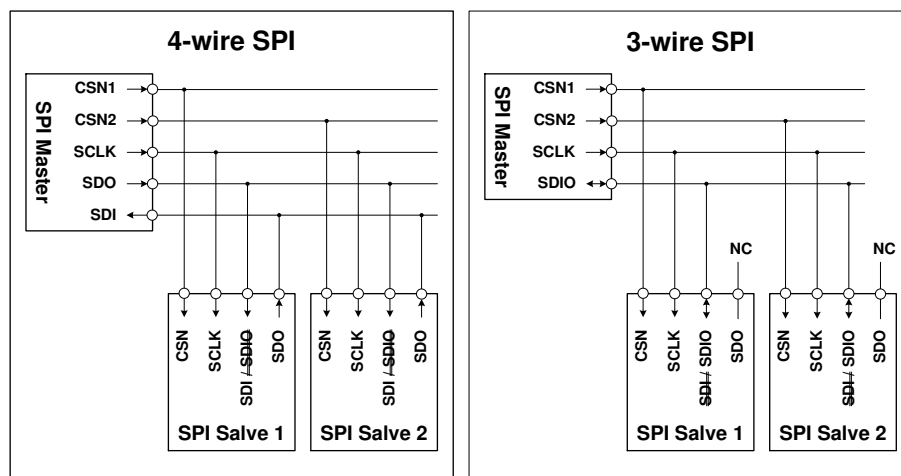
4-wire SPI

SPI Master
CSN1
CSN2
SCLK
SDO
SDI

CSN
SCLK
SDI / SDIO
SDO
SPI Salve 1

CSN
SCLK
SDI / SDIO
SDO
SPI Salve 2

3-wire SPI

SPI Master
CSN1
CSN2
SCLK
SDIO

NC
NC

CSN
SCLK
SDI / SDIO
SDO
SPI Salve 1

CSN
SCLK
SDI / SDIO
SDO
SPI Salve 2